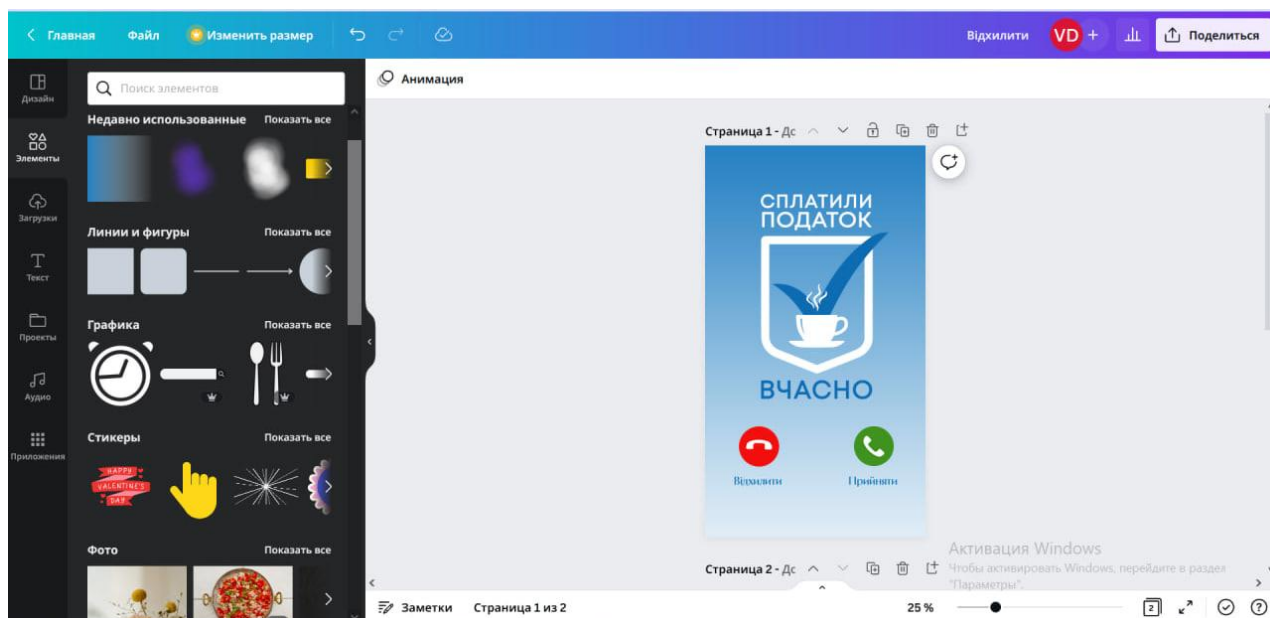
Главная Файл Изменить размер Відхилити VD + Поделиться

Дизайн
Элементы
Загрузки
Текст
Проекты
Аудио
Приложения

Поиск элементов

Недавно использованные Показать все

Линии и фигуры Показать все

Графика Показать все

Стикеры Показать все

HAPPY VALENTINE'S DAY

Фото Показать все

Анимация

Страница 1 - Дс

СПЛАТИЛИ ПОДАТОК

ВЧАСНО

Відхилити Прийняти

Страница 2 - Дс

Активация Windows
Чтобы активировать Windows, перейдите в раздел "Параметры".

Заметки Страница 1 из 2 25 % 2